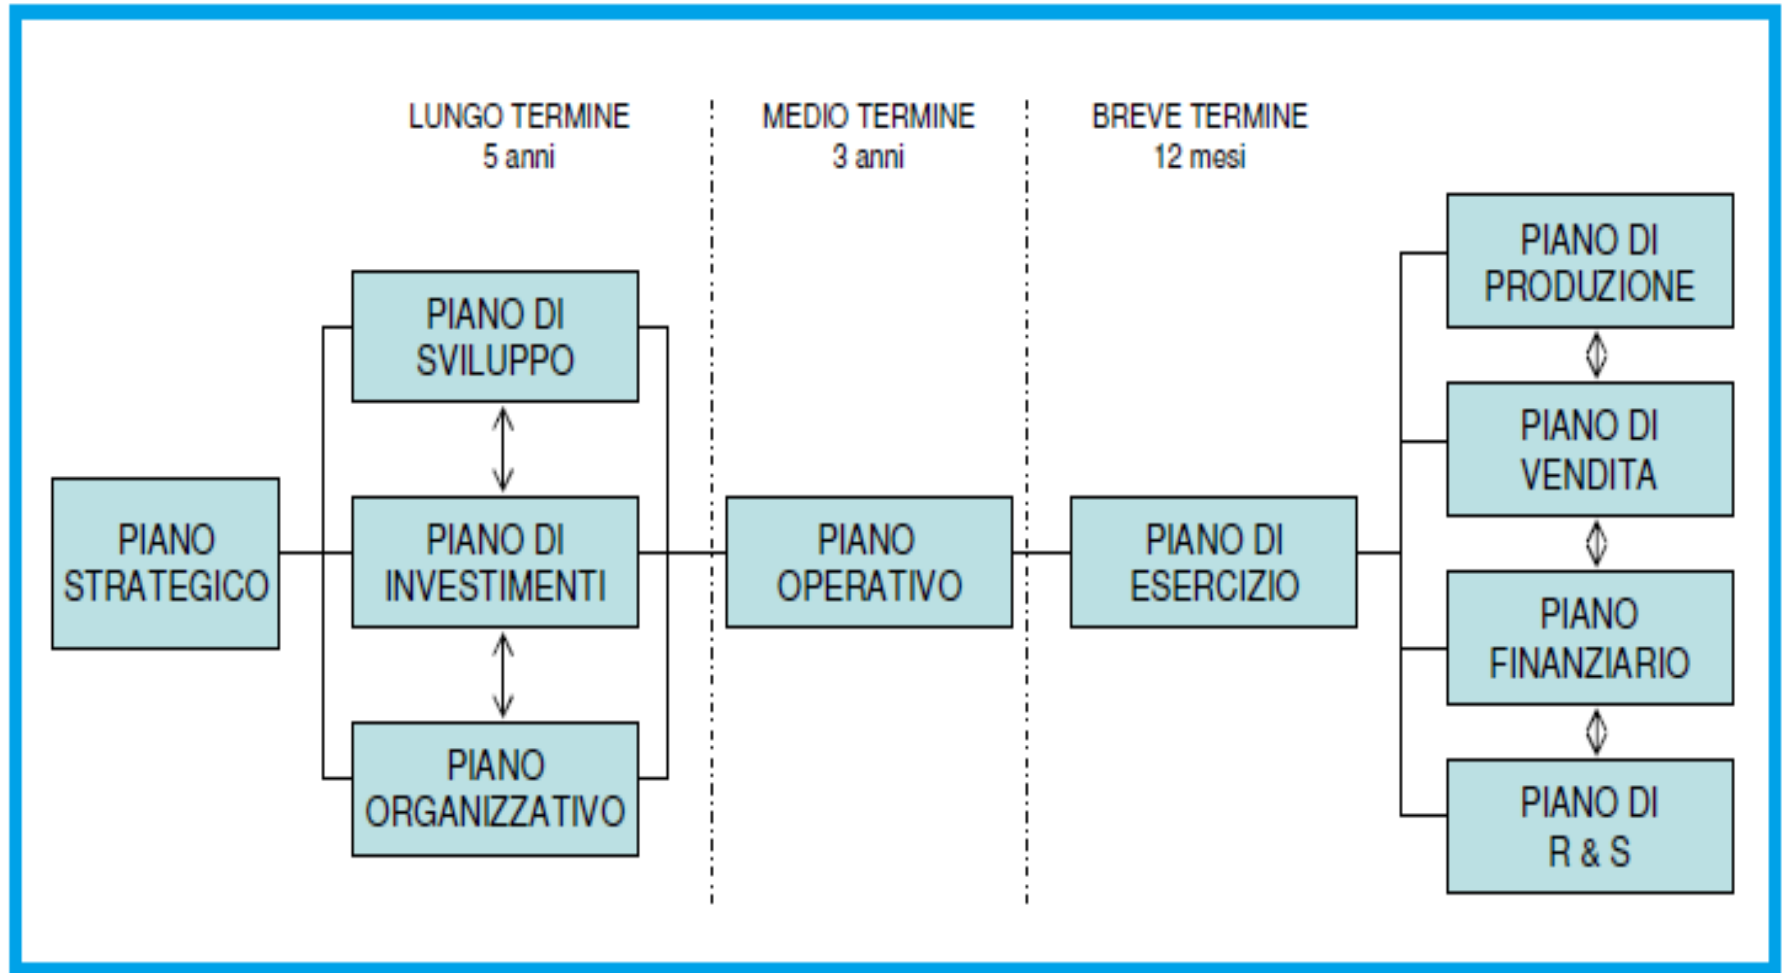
LUNGO TERMINE
5 anni

MEDIO TERMINE
3 anni

BREVE TERMINE
12 mesi

PIANO STRATEGICO

PIANO DI SVILUPPO

PIANO DI INVESTIMENTI

PIANO ORGANIZZATIVO

PIANO OPERATIVO

PIANO DI ESERCIZIO

PIANO DI PRODUZIONE

PIANO DI VENDITA

PIANO FINANZIARIO

PIANO DI R & S